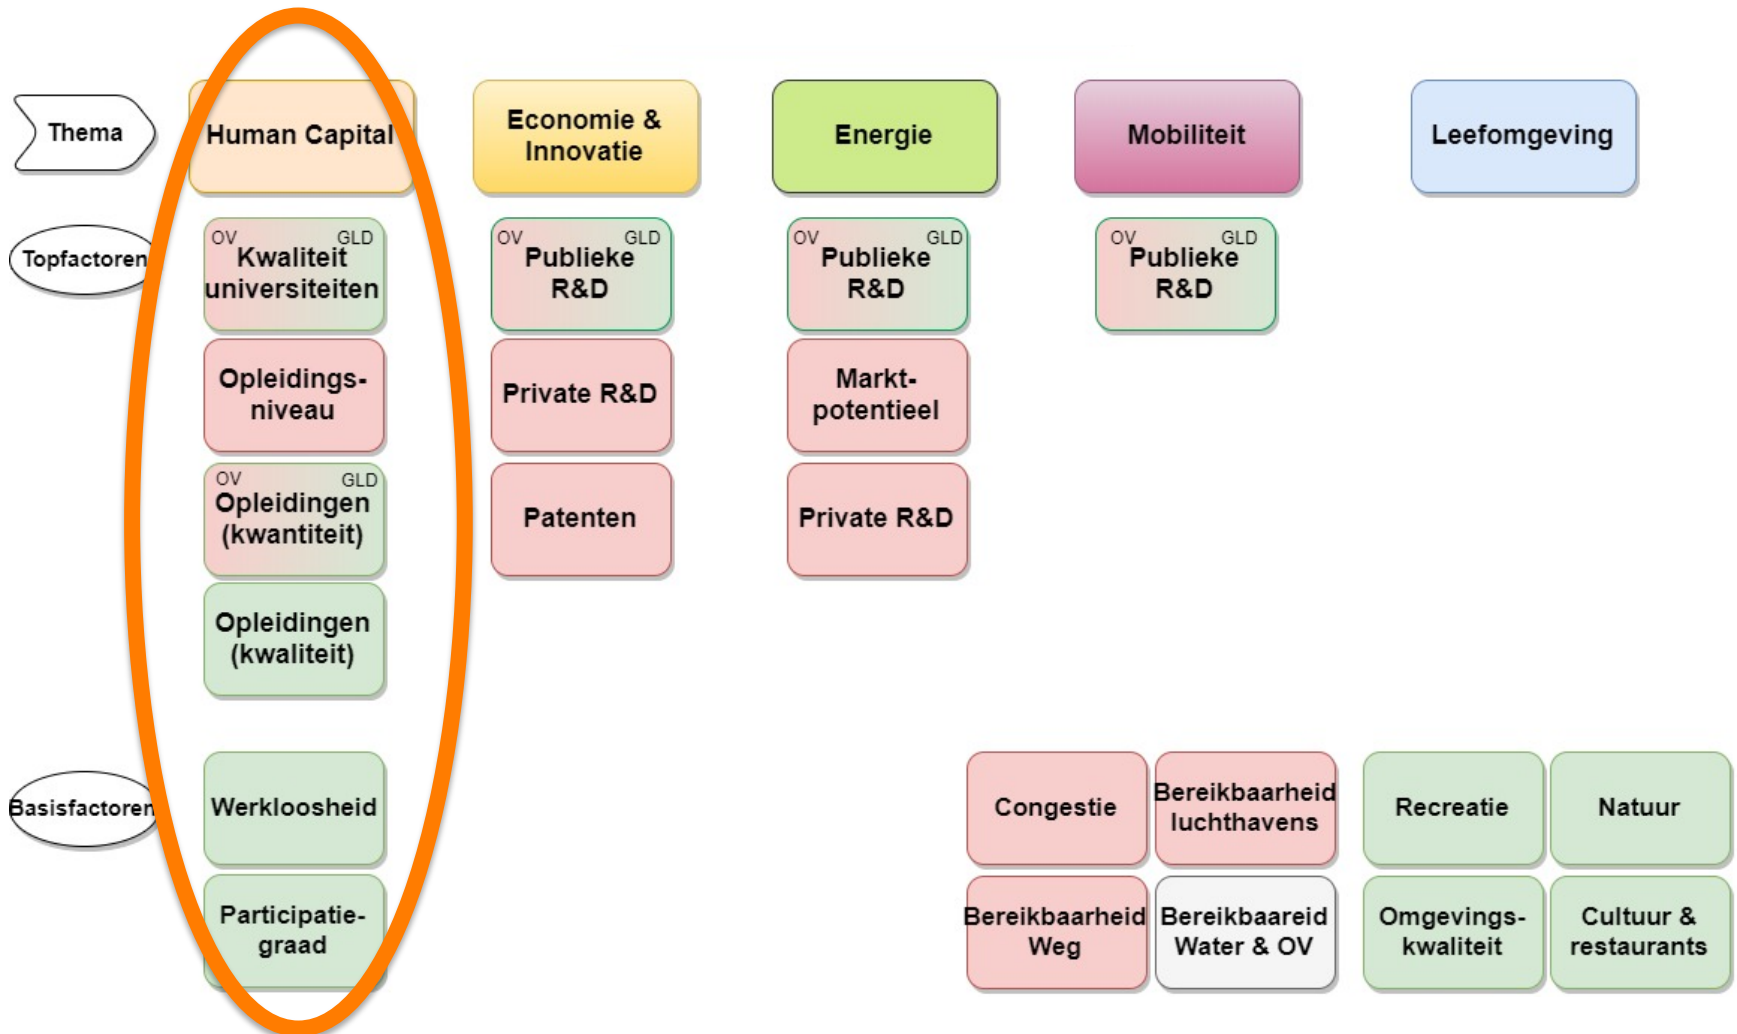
Thema

Human Capital

Economie & Innovatie

Energie

Mobiliteit

Leefomgeving

Topfactoren

OV GLD Kwaliteit universiteiten

Opleidings-niveau

OV GLD Opleidingen (kwantiteit)

Opleidingen (kwaliteit)

OV GLD Publieke R&D

Private R&D

Patenten

OV GLD Publieke R&D

Markt-potentieel

Private R&D

OV GLD Publieke R&D

Basisfactoren

Werkloosheid

Participatie-graad

Congestie

Bereikbaarheid luchthavens

Recreatie

Natuur

Bereikbaarheid Weg

Bereikbaareid Water & OV

Omgevings-kwaliteit

Cultuur & restaurants